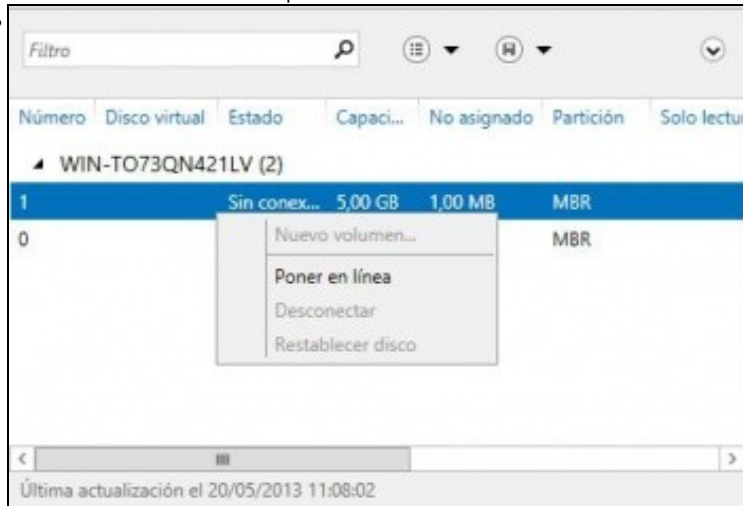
Filtro

| Número | Disco virtual | Estado | Capaci... | No asignado | Partición | Solo lectu |
|---|---|---|---|---|---|---|
| WIN-TO73QN421LV (2) | | | | | | |
| 1 | | Sin conex... | 5,00 GB | 1,00 MB | MBR | |
| 0 | | | | | MBR | |

Nuevo volumen...
Poner en línea
Desconectar
Restablecer disco

Última actualización el 20/05/2013 11:08:02